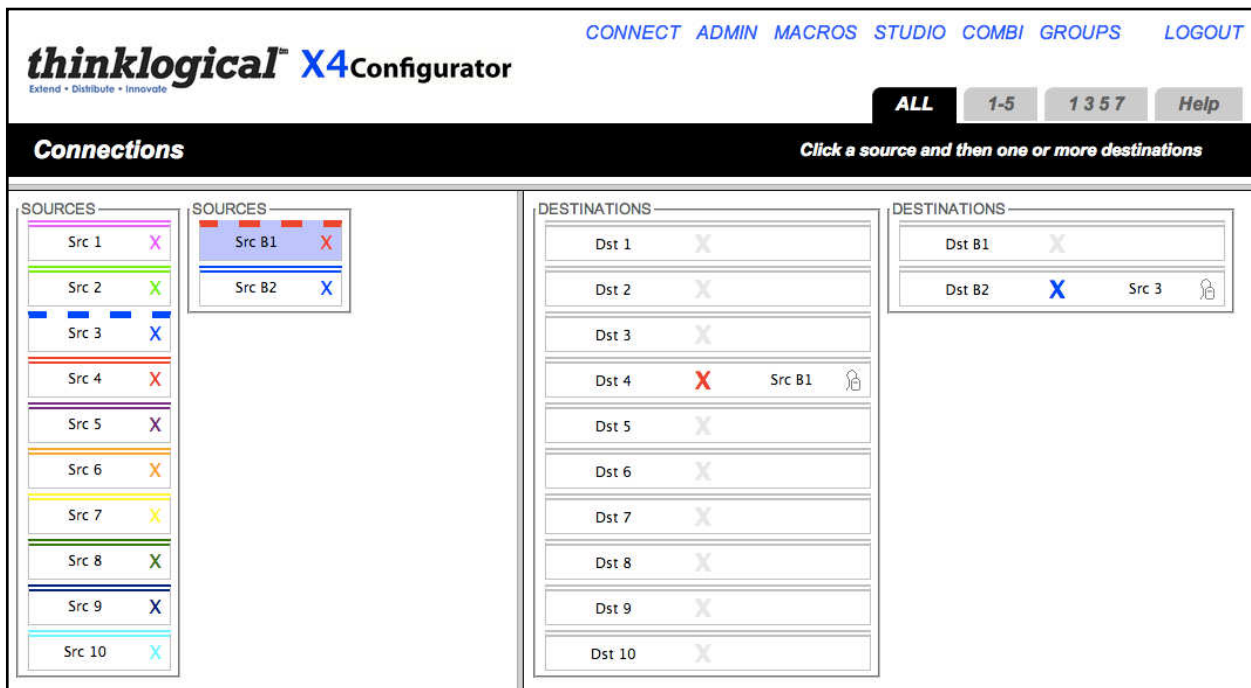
thinklogical™ X4Configurator
Extend • Distribute • Innovate

CONNECT ADMIN MACROS STUDIO COMBI GROUPS LOGOUT

ALL 1-5 1 3 5 7 Help

Connections

Click a source and then one or more destinations

SOURCES
Src 1 X
Src 2 X
Src 3 X
Src 4 X
Src 5 X
Src 6 X
Src 7 X
Src 8 X
Src 9 X
Src 10 X

SOURCES
Src B1 X
Src B2 X

DESTINATIONS
Dst 1 X
Dst 2 X
Dst 3 X
Dst 4 X Src B1
Dst 5 X
Dst 6 X
Dst 7 X
Dst 8 X
Dst 9 X
Dst 10 X

DESTINATIONS
Dst B1 X
Dst B2 X Src 3